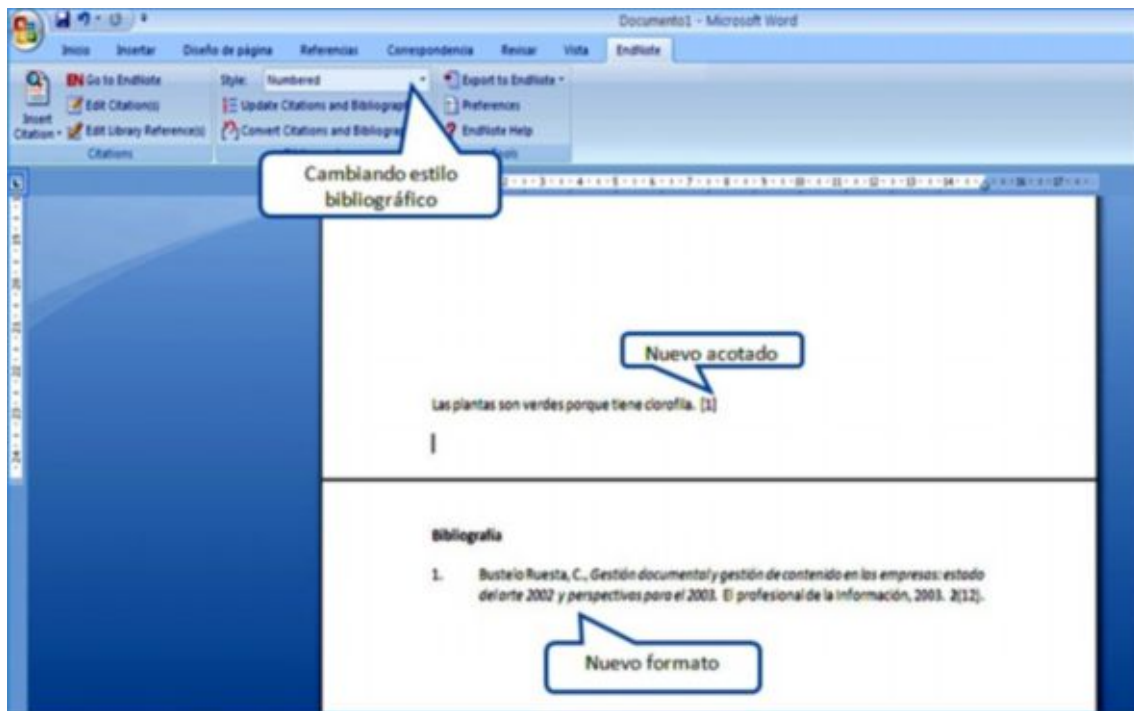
Documento1 - Microsoft Word

Inicio Insertar Diseño de página Referencias Correspondencia Revisar Vista EndNote

Insert Citation
EN Go to EndNote
Edit Citation(s)
Edit Library Reference(s)
Citations

Style: Numbered
Update Citations and Bibliograph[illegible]
Convert Citations and Bibliogra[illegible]

Export to EndNote
Preferences
EndNote Help
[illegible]ools

Cambiando estilo bibliográfico

Nuevo acotado

Las plantas son verdes porque tiene clorofila. [1]

Bibliografía

1. Bustelo Ruesta, C., *Gestión documental y gestión de contenido en las empresas: estado del arte 2002 y perspectivas para el 2003.* El profesional de la información, 2003. 2(12).

Nuevo formato